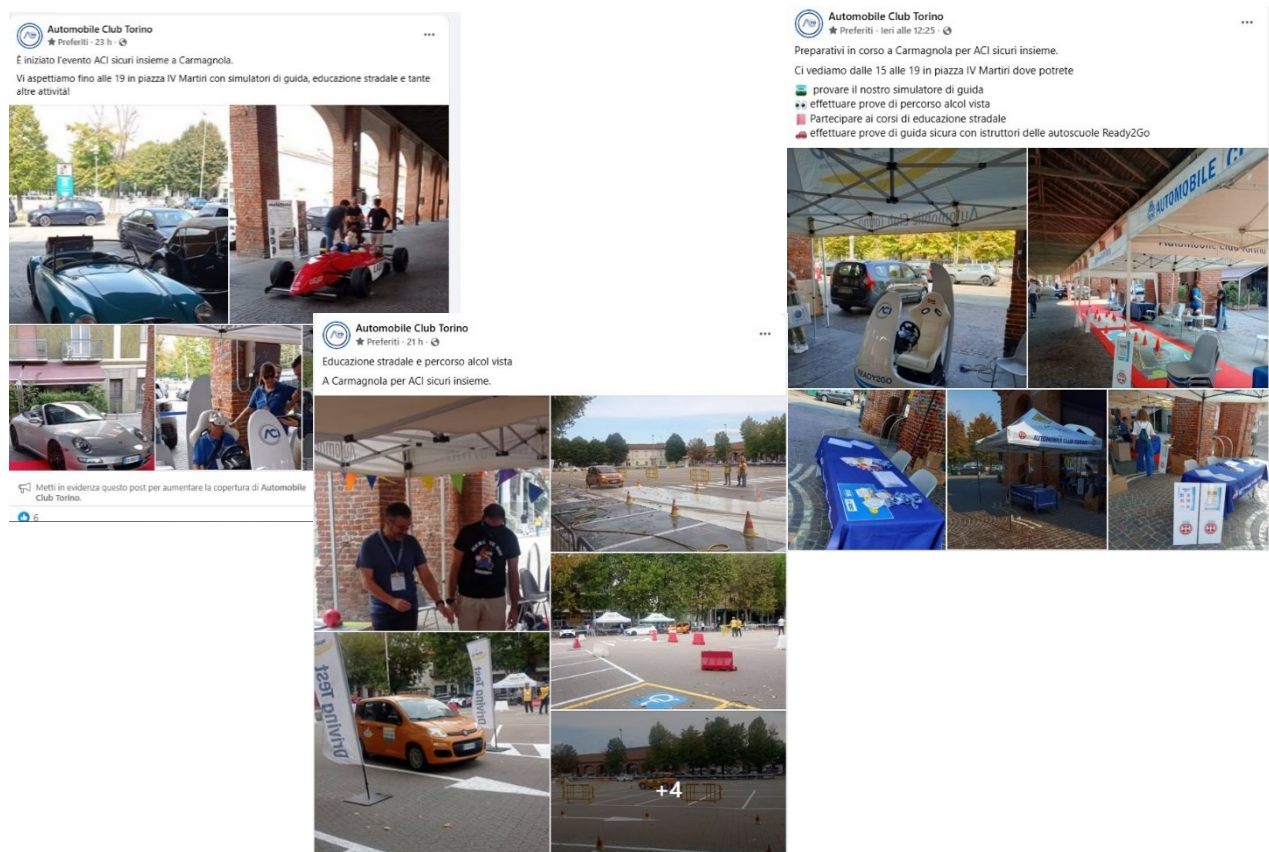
Automobile Club Torino
Preferiti · 23 h ·

È iniziato l'evento ACI sicuri insieme a Carmagnola.

Vi aspettiamo fino alle 19 in piazza IV Martiri con simulatori di guida, educazione stradale e tante altre attività!

Metti in evidenza questo post per aumentare la copertura di Automobile Club Torino.

6

Automobile Club Torino
Preferiti · 21 h ·

Educazione stradale e percorso alcol vista

A Carmagnola per ACI sicuri insieme.

driving test

driving test

+4

Automobile Club Torino
Preferiti · Ieri alle 12:25 ·

Preparativi in corso a Carmagnola per ACI sicuri insieme.

Ci vediamo dalle 15 alle 19 in piazza IV Martiri dove potrete

provare il nostro simulatore di guida
effettuare prove di percorso alcol vista
Partecipare ai corsi di educazione stradale
effettuare prove di guida sicura con istruttori delle autoscuole Ready2Go

AUTOMOBILE C

READY2GO